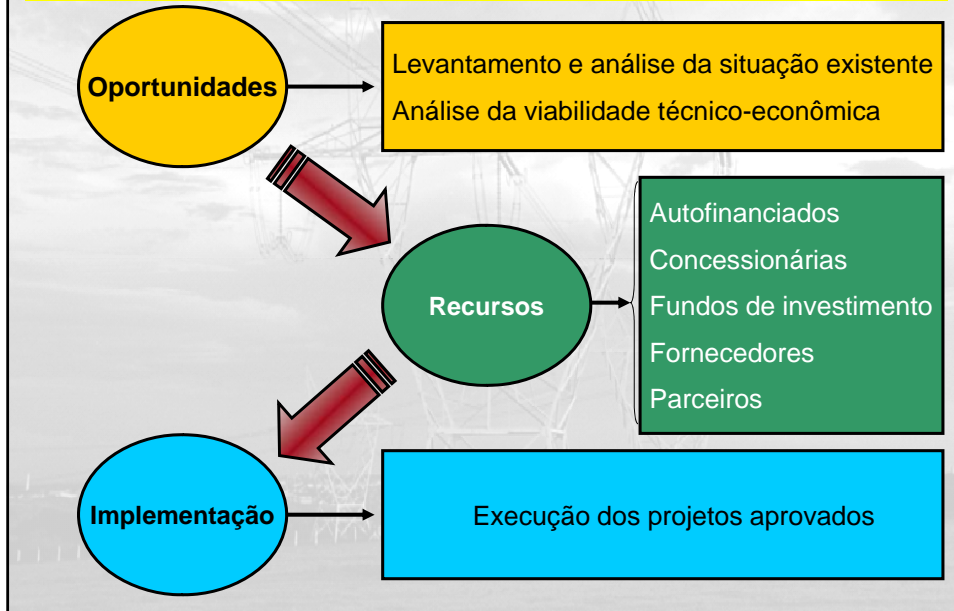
Oportunidades

Levantamento e análise da situação existente
Análise da viabilidade técnico-econômica

Recursos

Autofinanciados
Concessionárias
Fundos de investimento
Fornecedores
Parceiros

Implementação

Execução dos projetos aprovados